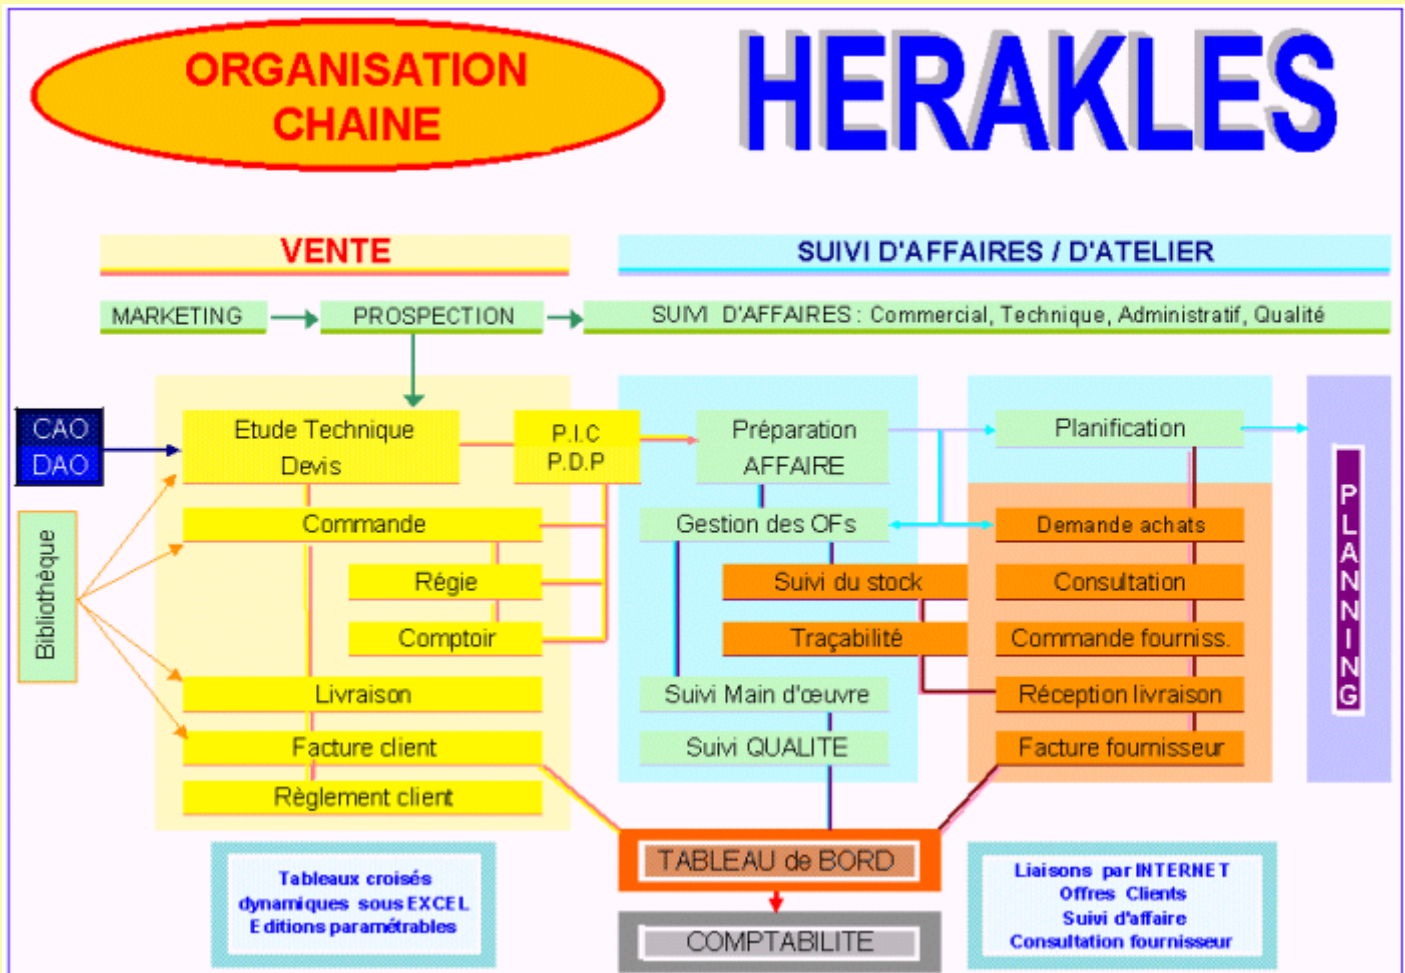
ORGANISATION CHAINE

HERAKLES

VENTE

SUIVI D'AFFAIRES / D'ATELIER

MARKETING

PROSPECTION

SUIVI D'AFFAIRES : Commercial, Technique, Administratif, Qualité

CAO
DAO

Bibliothèque

Etude Technique
Devis

P.I.C
P.D.P

Commande

Régie

Comptoir

Livraison

Facture client

Règlement client

Préparation
AFFAIRE

Gestion des OFs

Suivi du stock

Traçabilité

Suivi Main d'œuvre

Suivi QUALITE

Planification

Demande achats

Consultation

Commande fourniss.

Réception livraison

Facture fournisseur

PLANNING

TABLEAU de BORD

COMPTABILITE

Tableaux croisés dynamiques sous EXCEL
Editions paramétrables

Liaisons par INTERNET
Offres Clients
Suivi d'affaire
Consultation fournisseur